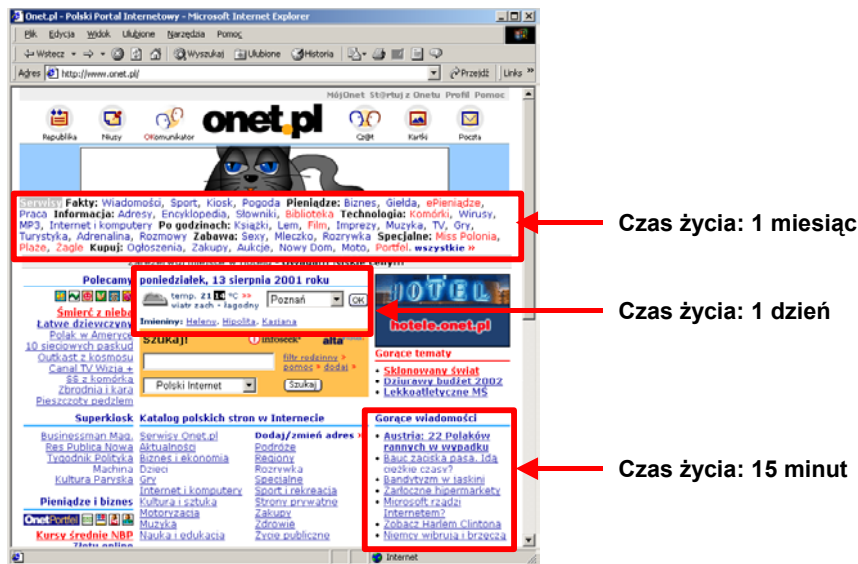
Onet.pl - Polski Portal Internetowy - Microsoft Internet Explorer

Plik Edycja Widok Ulubione Narzędzia Pomoc

Wstecz Wyszukaj Ulubione Historia

Adres http://www.onet.pl/ Przejdź Linki

MójOnet Startuj z Onetu Profil Pomoc

Republika Niusy OKomunikator onet.pl Czat Kartki Poczta

Serwisy Fakty: Wiadomości, Sport, Kiosk, Pogoda Pieniądze: Biznes, Giełda, ePieniądze, Praca Informacja: Adresy, Encyklopedia, Słowniki, Biblioteka Technologia: Komórki, Wirusy, MP3, Internet i komputery Po godzinach: Książki, Lem, Film, Imprezy, Muzyka, TV, Gry, Turystyka, Adrenalina, Rozmowy Zabawa: Sexy, Mleczko, Rozrywka Specjalne: Miss Polonia, Plaże, Żagle Kupuj: Ogłoszenia, Zakupy, Aukcje, Nowy Dom, Moto, Portfel. wszystkie »

Czas życia: 1 miesiąc

Polecamy

Śmierć z nieba
Łatwe dziewczyny
Polak w Ameryce
10 sieciowych paskud
Outkast z kosmosu
Canal TV Wizja +
$$ z komórką
Zbrodnia i kara
Pieszczoty pedałem

poniedziałek, 13 sierpnia 2001 roku
temp. 21 °C wiatr zach - łagodny Poznań OK
Imieniny: Heleny, Hipolita, Kasjana

Czas życia: 1 dzień

Szukaj! infoseek alta
filtr rodzinny » pomoc » dodaj »
Polski Internet Szukaj

HOTEL hotele.onet.pl

Gorące tematy
• Sklonowany świat
• Dziurawy budżet 2002
• Lekkoatletyczne MŚ

Superkiosk
Businessman Mag.
Res Publica Nowa
Tygodnik Polityka
Machina
Kultura Paryska

Pieniądze i biznes
OnetPortfel
Kursy średnie NBP
Złoty online

Katalog polskich stron w Internecie
Serwisy Onet.pl
Aktualności
Biznes i ekonomia
Dzieci
Gry
Internet i komputery
Kultura i sztuka
Motoryzacja
Muzyka
Nauka i edukacja

Dodaj/zmień adres »
Podróże
Regiony
Rozrywka
Specjalne
Sport i rekreacja
Strony prywatne
Zakupy
Zdrowie
Życie publiczne

Gorące wiadomości
• Austria: 22 Polaków rannych w wypadku
• Bauć zaciska pasa. Ida ciężkie czasy?
• Bandytyzm w jaskini
• Żarłoczne hipermarkety
• Microsoft rządzi Internetem?
• Zobacz Harlem Clintona
• Niemcy wibrują i brzęczą

Czas życia: 15 minut

Internet